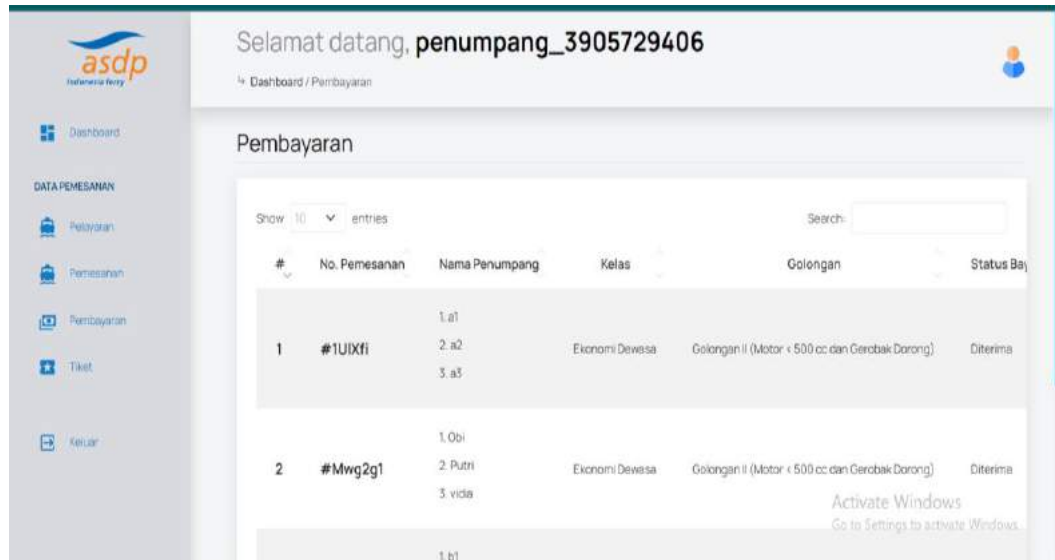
asdp
Indonesia Ferry

Dashboard

DATA PEMESANAN

Pelayaran

Pemesanan

Pembayaran

Tiket

Keluar

Selamat datang, **penumpang_3905729406**

Dashboard / Pembayaran

Pembayaran

Show 10 entries

Search:

| # | No. Pemesanan | Nama Penumpang | Kelas | Golongan | Status Ba |
|---|---|---|---|---|---|
| 1 | #1UIXfi | 1. a1 2. a2 3. a3 | Ekonomi Dewasa | Golongan II (Motor < 500 cc dan Gerobak Dorong) | Diterima |
| 2 | #Mwg2g1 | 1. Obi 2. Putri 3. vida | Ekonomi Dewasa | Golongan II (Motor < 500 cc dan Gerobak Dorong) | Diterima |
|  |  | 1. b1 |  |  |  |

Activate Windows
Go to Settings to activate Windows.